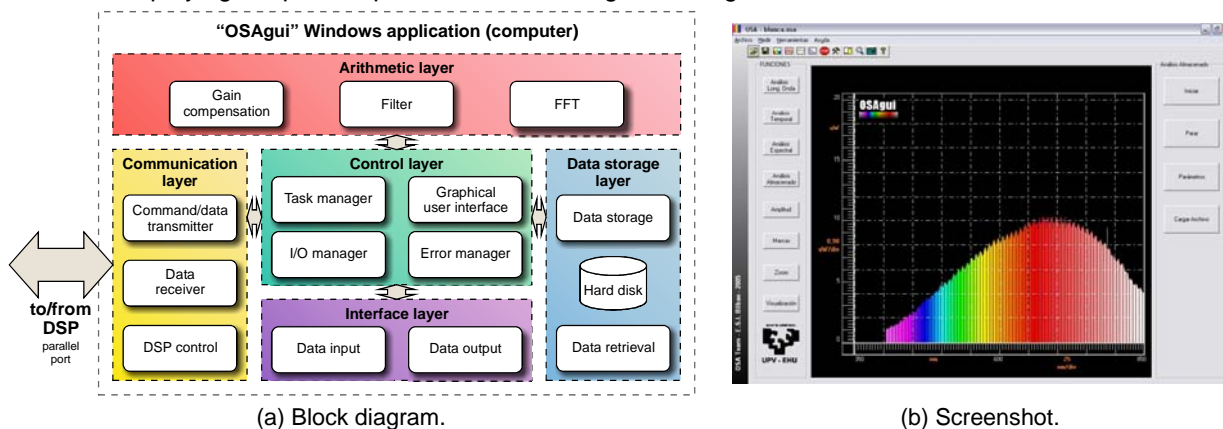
"OSAgui" Windows application (computer)

Arithmetic layer

Gain compensation

Filter

FFT

Communication layer

Command/data transmitter

Data receiver

DSP control

Control layer

Task manager

Graphical user interface

I/O manager

Error manager

Data storage layer

Data storage

Hard disk

Data retrieval

Interface layer

Data input

Data output

to/from DSP

parallel port

(a) Block diagram.

OSA - blanco.osa

Archivo Medir Herramientas Ayuda

FUNCIONES

Análisis Long. Onda

Análisis Temporal

Análisis Espectral

Análisis Almacenado

Amplitud

Marcas

Zoom

Visualización

OSAgui

Análisis Almacenado

Iniciar

Parar

Parámetros

Cargar Archivo

UPV - EHU

OSA Team E.S.I. Bilbao 2005

(b) Screenshot.